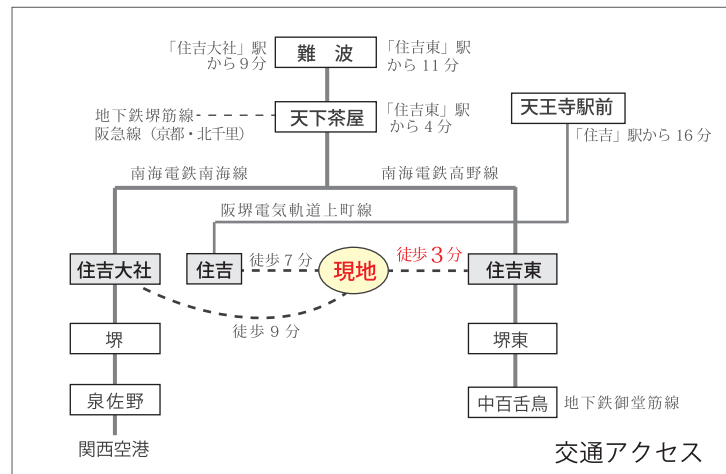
「住吉大社」駅から９分

難　波

「住吉東」駅から 11 分

地下鉄堺筋線
阪急線（京都・北千里）

天下茶屋

「住吉東」駅から４分

天王寺駅前

「住吉」駅から 16 分

南海電鉄南海線

南海電鉄高野線

阪堺電気軌道上町線

住吉大社

住吉

徒歩７分

現地

徒歩３分

住吉東

徒歩９分

堺

堺東

泉佐野

中百舌鳥

地下鉄御堂筋線

関西空港

交通アクセス